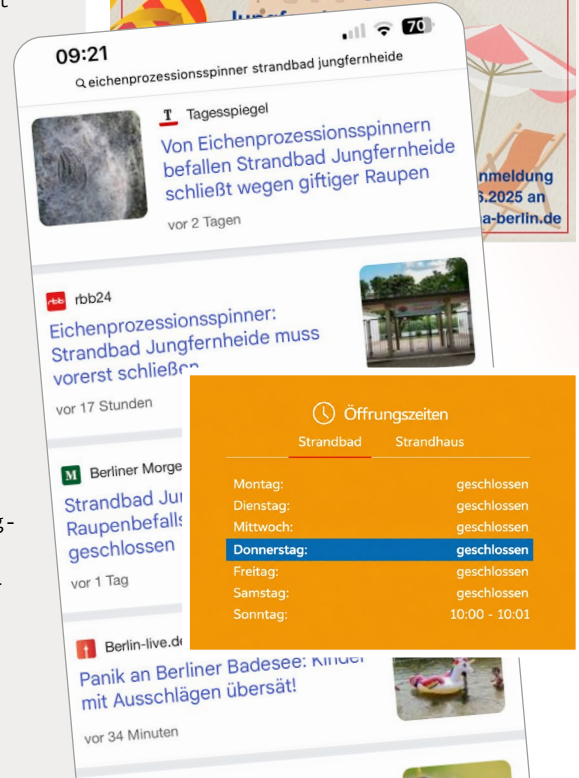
Jungf

nmeldung
6.2025 an
a-berlin.de

09:21
70
eichenprozessionsspinner strandbad jungfernheide

Tagesspiegel
Von Eichenprozessionsspinnern befallen Strandbad Jungfernheide schließt wegen giftiger Raupen
vor 2 Tagen

rbb24
Eichenprozessionsspinner: Strandbad Jungfernheide muss vorerst schließen
vor 17 Stunden

Berliner Morge
Strandbad Ju Raupenbefalls geschlossen
vor 1 Tag

Berlin-live.de
Panik an Berliner Badesee: Kinder mit Ausschlägen übersät!
vor 34 Minuten

Öffnungszeiten
Strandbad Strandhaus

| | |
|---|---|
| Montag: | geschlossen |
| Dienstag: | geschlossen |
| Mittwoch: | geschlossen |
| Donnerstag: | geschlossen |
| Freitag: | geschlossen |
| Samstag: | geschlossen |
| Sonntag: | 10:00 - 10:01 |